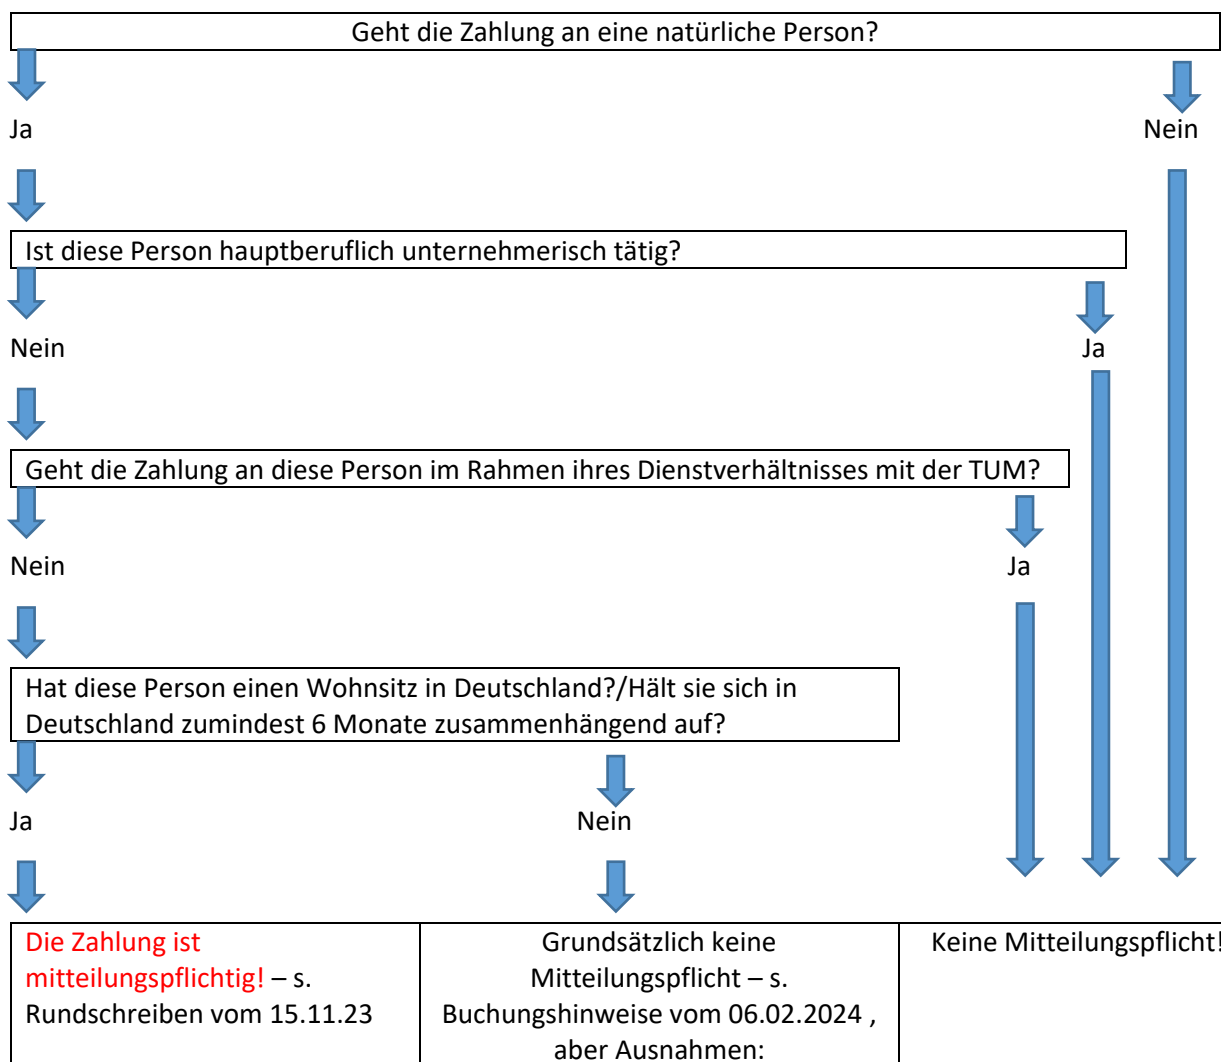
Geht die Zahlung an eine natürliche Person?

Ja

Nein

Ist diese Person hauptberuflich unternehmerisch tätig?

Nein

Ja

Geht die Zahlung an diese Person im Rahmen ihres Dienstverhältnisses mit der TUM?

Nein

Ja

Hat diese Person einen Wohnsitz in Deutschland?/Hält sie sich in Deutschland zumindest 6 Monate zusammenhängend auf?

Ja

Nein

| Die Zahlung ist mitteilungspflichtig! – s. Rundschreiben vom 15.11.23 | Grundsätzlich keine Mitteilungspflicht – s. Buchungshinweise vom 06.02.2024 , aber Ausnahmen: | Keine Mitteilungspflicht! |